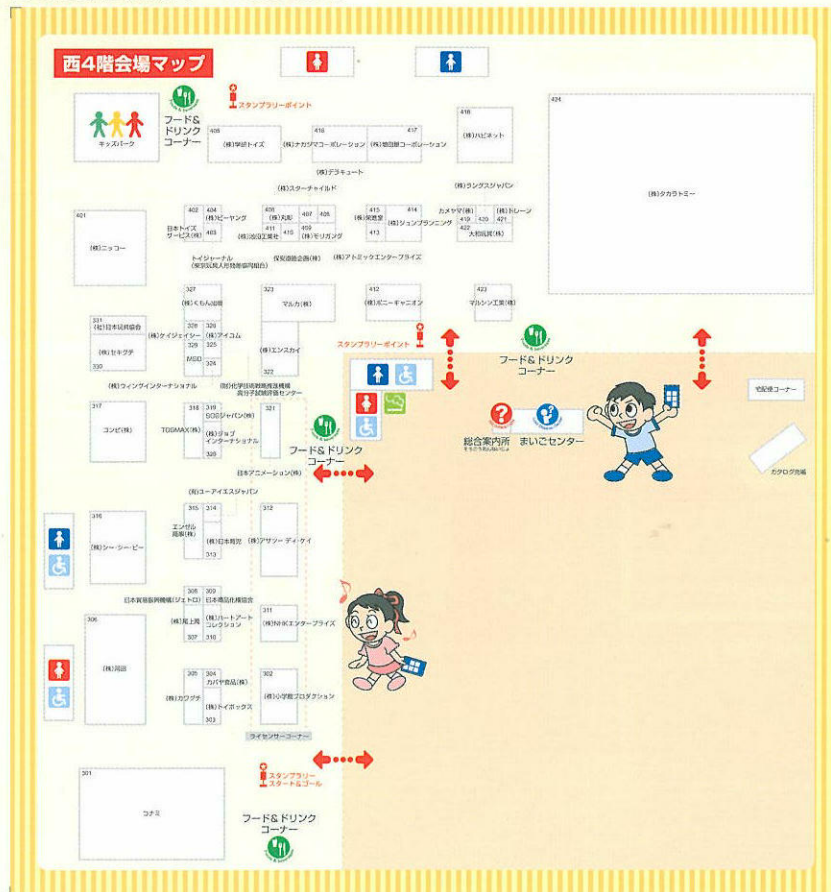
西4階会場マップ

スタンプラリーポイント

フード＆ドリンクコーナー

キッズパーク

408 (株)学研トイズ
418 (株)ナカジマコーポレーション
417 (株)増田屋コーポレーション
416 (株)ハピネット
424 (株)タカラトミー

(株)デラキュート
(株)スターチャイルド
(株)ラングスジャパン

401 (株)ニッコー
402
404 (株)ビーヤング
403
日本トイズサービス(株)
406 (株)丸彰
407
405
411
410
409 (株)モリガング
(株)浅田工業化
415 (株)莫耶堂
414 (株)ジュンプランニング
413
カメヤマ(株)
419
420
(株)トレーン
421
422 大和玩具(株)

トイジャーナル(東京玩具人形協同組合)
保育器械企画(株)
(株)アトミックエンタープライズ

327 (株)くもん出版
323 マルカ(株)
412 (株)ボニーキャニオン
423 マルシン工業(株)

331 (社)日本玩具協会
(株)セキグチ
330
328 (株)ケイジェイシー
326 (株)アイコム
329
325
MSD
324
(株)エンスカイ
322

スタンプラリーポイント

フード＆ドリンクコーナー

(株)ウィングインターナショナル
(財)化学技術戦略推進機構 高分子試験評価センター

317 コンビ(株)
318 TOGMAX(株)
319 SOSジャパン(株)
321
(株)ジョブインターナショナル
320

総合案内所
まいごセンター
宅配便コーナー
カタログ売場

フード＆ドリンクコーナー

日本アニメーション(株)
(株)ユーアイエスジャパン

316 (株)シー・シー・ピー
315 エンゼル商事(株)
314
(株)日本育児
313
312 (株)アサツー ディ・ケイ

308
309
日本貿易振興機構(ジェトロ)
日本電気化学協会
306 (株)髙田
(株)尾上萬
311 (株)NHKエンタープライズ
(株)ハートアートコレクション
307
310
305
304 カバヤ食品(株)
(株)カワダ
(株)トイボックス
303
302 (株)小学館プロダクション

ライセンサーコーナー

301 コナミ

スタンプラリースタート＆ゴール

フード＆ドリンクコーナー